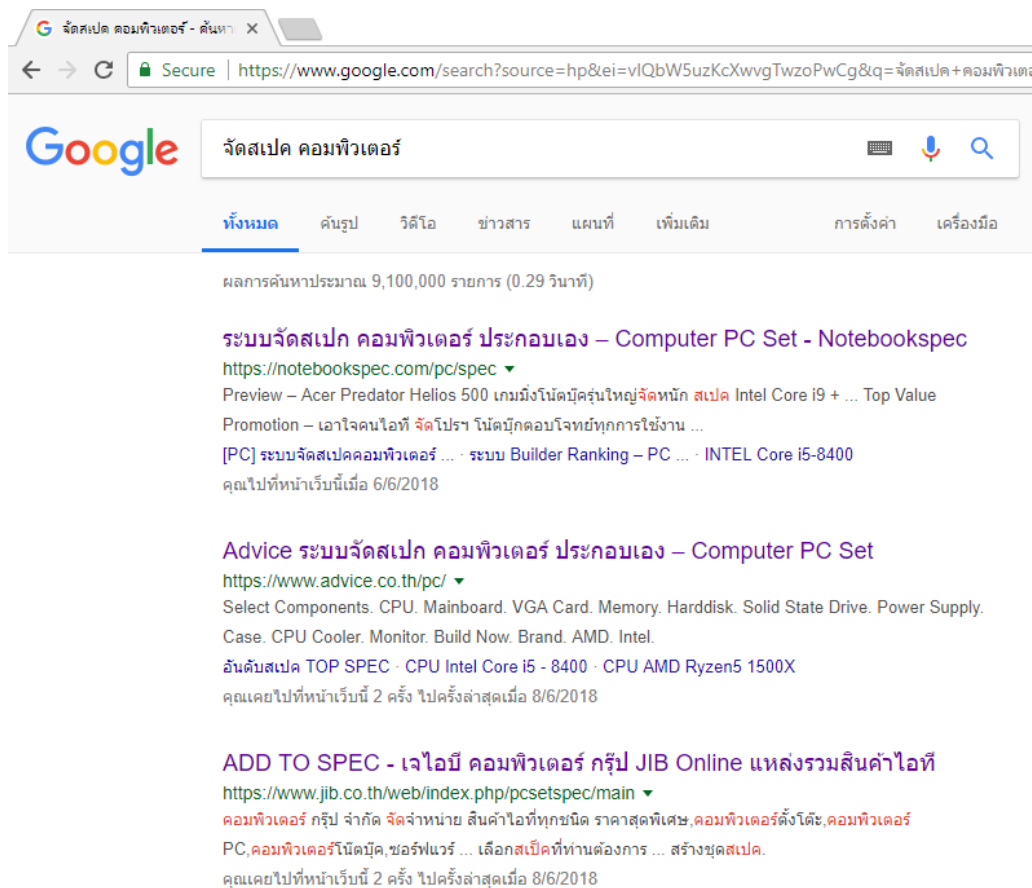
จัดสเปค คอมพิวเตอร์ - ค้นหา
Secure | https://www.google.com/search?source=hp&ei=vIQbW5uzKcXwvgTwzoPwCg&q=จัดสเปค+คอมพิวเตอ

Google
จัดสเปค คอมพิวเตอร์

ทั้งหมด ค้นรูป วิดีโอ ข่าวสาร แผนที่ เพิ่มเติม การตั้งค่า เครื่องมือ

ผลการค้นหาประมาณ 9,100,000 รายการ (0.29 วินาที)

ระบบจัดสเปก คอมพิวเตอร์ ประกอบเอง – Computer PC Set - Notebookspec
https://notebookspec.com/pc/spec
Preview – Acer Predator Helios 500 เกมมิ่งโน้ตบุ๊ครุ่นใหญ่จัดหนัก สเปค Intel Core i9 + ... Top Value Promotion – เอาใจคนไอที จัดโปรฯ โน้ตบุ๊กตอบโจทย์ทุกการใช้งาน ...
[PC] ระบบจัดสเปคคอมพิวเตอร์ ... · ระบบ Builder Ranking – PC ... · INTEL Core i5-8400
คุณไปที่หน้าเว็บนี้เมื่อ 6/6/2018

Advice ระบบจัดสเปก คอมพิวเตอร์ ประกอบเอง – Computer PC Set
https://www.advice.co.th/pc/
Select Components. CPU. Mainboard. VGA Card. Memory. Harddisk. Solid State Drive. Power Supply. Case. CPU Cooler. Monitor. Build Now. Brand. AMD. Intel.
อันดับสเปค TOP SPEC · CPU Intel Core i5 - 8400 · CPU AMD Ryzen5 1500X
คุณเคยไปที่หน้าเว็บนี้ 2 ครั้ง ไปครั้งล่าสุดเมื่อ 8/6/2018

ADD TO SPEC - เจไอบี คอมพิวเตอร์ กรุ๊ป JIB Online แหล่งรวมสินค้าไอที
https://www.jib.co.th/web/index.php/pcsetspec/main
คอมพิวเตอร์ กรุ๊ป จำกัด จัดจำหน่าย สินค้าไอทีทุกชนิด ราคาสุดพิเศษ,คอมพิวเตอร์ตั้งโต๊ะ,คอมพิวเตอร์ PC,คอมพิวเตอร์โน๊ตบุ๊ค,ซอร์ฟแวร์ ... เลือกสเป็คที่ท่านต้องการ ... สร้างชุดสเปค.
คุณเคยไปที่หน้าเว็บนี้ 2 ครั้ง ไปครั้งล่าสุดเมื่อ 8/6/2018